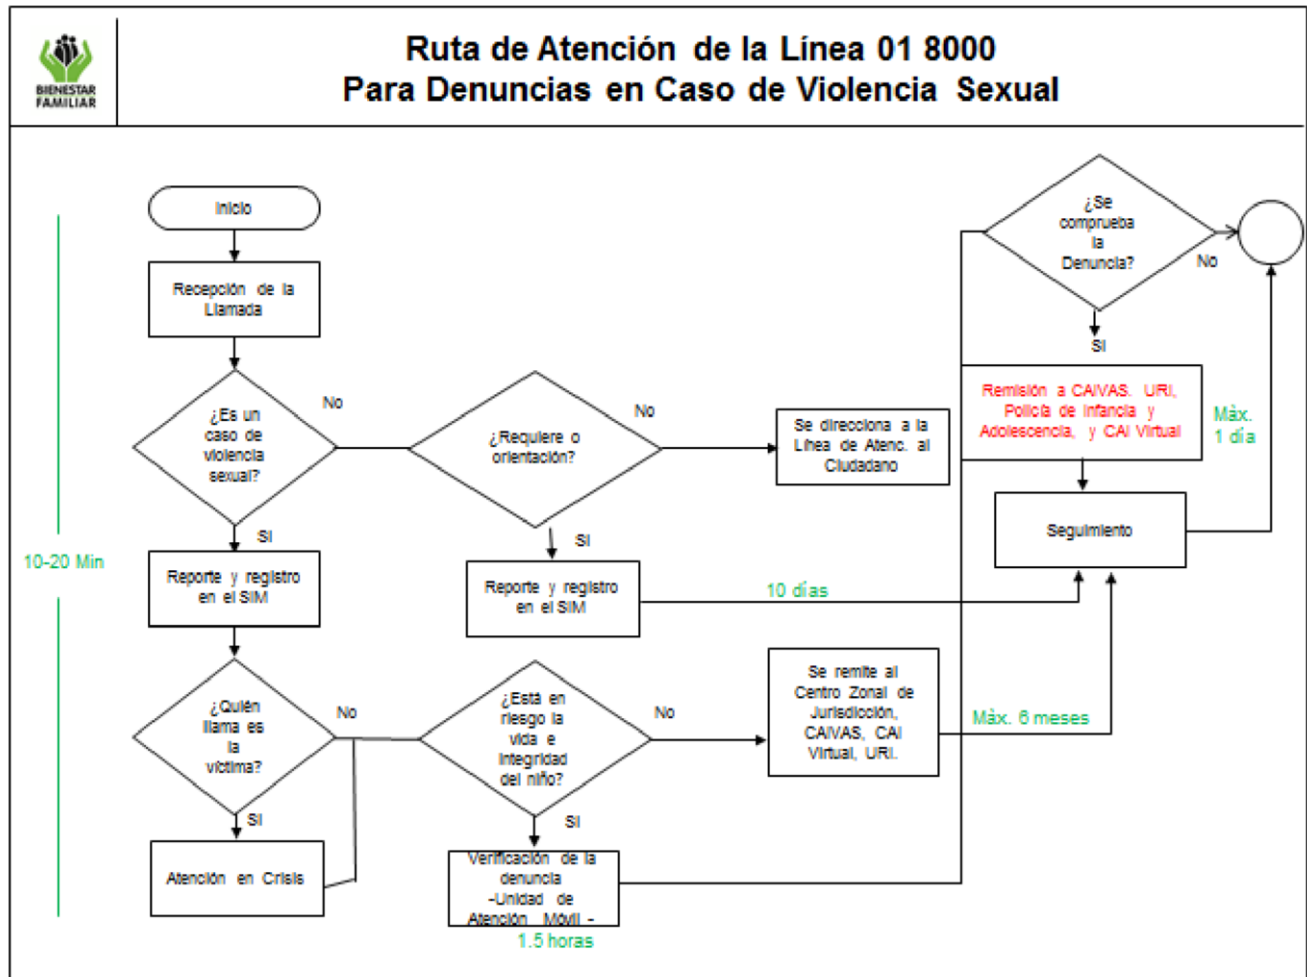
BIENESTAR FAMILIAR

Ruta de Atención de la Línea 01 8000
Para Denuncias en Caso de Violencia Sexual

10-20 Min

Inicio

Recepción de la Llamada

¿Es un caso de violencia sexual?

No

SI

Reporte y registro en el SIM

¿Quién llama es la víctima?

No

SI

Atención en Crisis

¿Requiere o orientación?

No

SI

Reporte y registro en el SIM

10 días

Se direcciona a la Línea de Atenc. al Ciudadano

¿Está en riesgo la vida e integridad del niño?

No

SI

Verificación de la denuncia -Unidad de Atención Móvil -

1.5 horas

Se remite al Centro Zonal de Jurisdicción, CAIVAS, CAI Virtual, URI.

Máx. 6 meses

¿Se comprueba la Denuncia?

No

SI

Remisión a CAIVAS. URI, Policía de Infancia y Adolescencia, y CAI Virtual

Máx. 1 día

Seguimiento